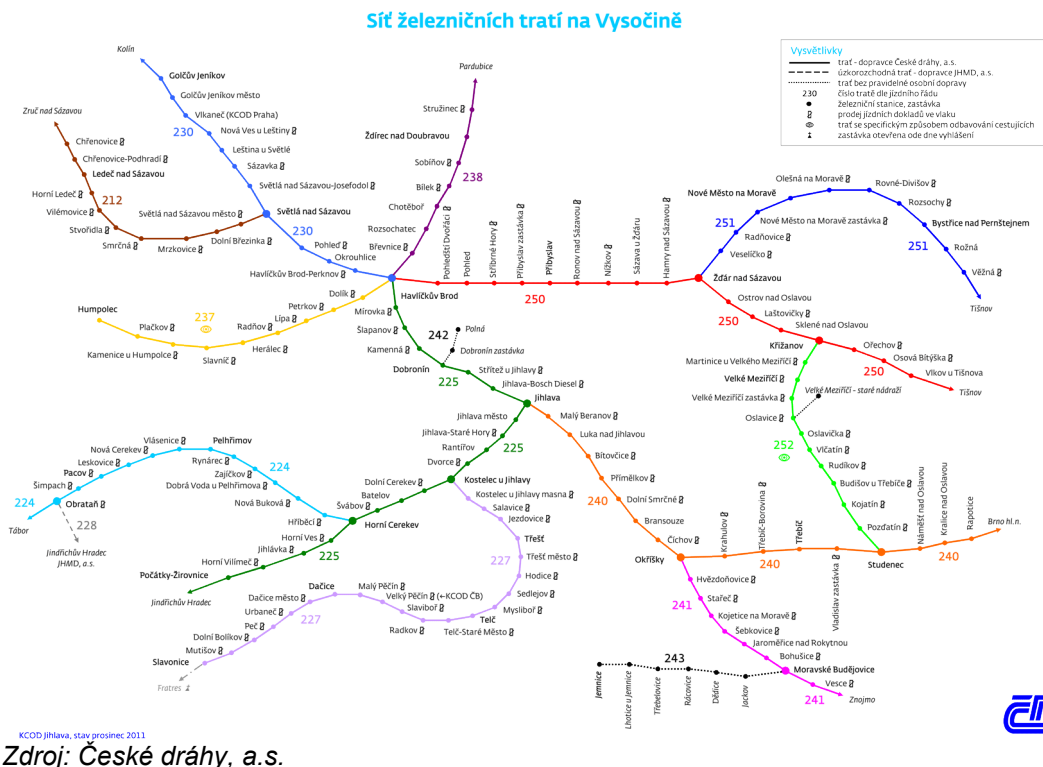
Síť železničních tratí na Vysočině

Vysvětlivky
trať - dopravce České dráhy, a.s.
úzkorozchodná trať - dopravce JHMD, a.s.
trať bez pravidelné osobní dopravy
230 číslo tratě dle jízdního řádu
železniční stanice, zastávka
prodej jízdních dokladů ve vlaku
trať se specifickým způsobem odbavování cestujících
zastávka otevřena ode dne vyhlášení

Kolín
Golčův Jeníkov
Golčův Jeníkov město
Vlkaneč (KCOD Praha)
230
Nová Ves u Leštiny
Leština u Světlé
Sázavka
Světlá nad Sázavou-Josefodol
Světlá nad Sázavou
230
Pohleď
Okrouhlice
Havlíčkův Brod-Perknov
Havlíčkův Brod

Zruč nad Sázavou
Chřenovice
Chřenovice-Podhradí
Ledeč nad Sázavou
Horní Ledeč
212
Vilémovice
Stvořidla
Smrčná
Světlá nad Sázavou město
Mrzkovice
Dolní Březinka

Pardubice
Stružinec
Ždírec nad Doubravou
Sobíňov
238
Bílek
Chotěboř
Rozsochatec
Březnice

Pohleďští Dvořáci
Pohled
Stříbrné Hory
Přibyslav zastávka
Přibyslav
Ronov nad Sázavou
Nížkov
Sázava u Žďáru
Hamry nad Sázavou
250
Žďár nad Sázavou

Nové Město na Moravě
Olešná na Moravě
Rovné-Divišov
Rozsochy
Bystřice nad Pernštejnem
251
Nové Město na Moravě zastávka
Radňovice
Veselíčko
251
Rožná
Věžná
Tišnov

Ostrov nad Oslavou
250
Laštovičky
Sklené nad Oslavou
Křižanov
Ořechov
Osová Bítýška
250
Vlkov u Tišnova
Tišnov
Martinice u Velkého Meziříčí
Velké Meziříčí
Velké Meziříčí - staré nádraží
Velké Meziříčí zastávka
Oslavice
Oslavička
252
Včelatín
Rudíkov
Budišov u Třebíče
Kojatín
Pozďatín

Humpolec
237
Plačkov
Kamenice u Humpolce
Slavníč
Herálec
Radňov
Lípa
Petrkov
Dolík

Mírovka
Šlapanov
242
Polná
Kamenná
Dobronín zastávka
Dobronín
225
Střítež u Jihlavy
Jihlava-Bosch Diesel
Jihlava
Jihlava město
Jihlava-Staré Hory
Rantířov
225
Dvorce
Kostelec u Jihlavy

Malý Beranov
Luka nad Jihlavou
Bítovčice
Přímělkov
240
Dolní Smrčné
Bransouze
Číchov
Okříšky
Krahulov
Třebíč-Borovina
Třebíč
240
Vladislav zastávka
Studenec
Náměšť nad Oslavou
Kralice nad Oslavou
Rapotice
240
Brno hl.n.

Vlásenice
Pelhřimov
Nová Cerekev
Rynárec
Leskovice
Zajíčkov
224
Pacov
Dobrá Voda u Pelhřimova
Šimpach
224
Obrataň
Nová Buková
Tábor
228
Jindřichův Hradec JHMD, a.s.
Dolní Cerekev
Batelov
Švábov
Hříběcí
Horní Cerekev
Horní Ves
Jihlávka
225
Horní Vilímeč
Počátky-Žirovnice
Jindřichův Hradec

Kostelec u Jihlavy masna
Salavice
Jezdovice
Třešť
227
Třešť město
Hodice
Sedlejov
Mysliboř
Telč
Telč-Staré Město
Radkov
Slavíboř
Velký Pěčín (←KCOD ČB)
Malý Pěčín
Dačice
Dačice město
Urbaneč
227
Peč
Dolní Bolíkov
Mutišov
Slavonice
Fratres

Hvězdoňovice
241
Stařeč
Kojetice na Moravě
Šebkovice
Jaroměřice nad Rokytnou
Bohušice
243
Moravské Budějovice
Vesce
241
Znojmo
Jemnice
Lhotice u Jemnice
Třebelovice
Rácovice
Dědice
Jackov

KCOD Jihlava, stav prosinec 2011
Zdroj: České dráhy, a.s.